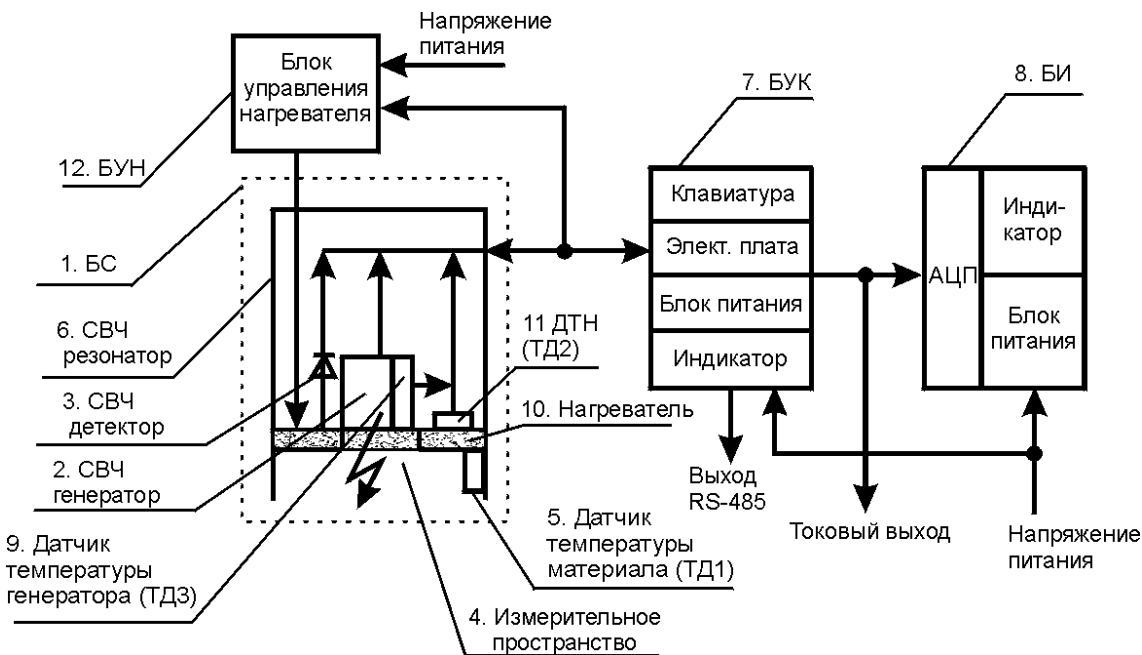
Напряжение питания

Блок управления нагревателя

12. БУН

1. БС

6. СВЧ резонатор

3. СВЧ детектор

2. СВЧ генератор

9. Датчик температуры генератора (ТД3)

4. Измерительное пространство

11 ДТН (ТД2)

10. Нагреватель

5. Датчик температуры материала (ТД1)

7. БУК

| Клавиатура |
|---|
| Элект. плата |
| Блок питания |
| Индикатор |

Выход RS-485

Токовый выход

8. БИ

АЦП

Инди-катор

Блок питания

Напряжение питания